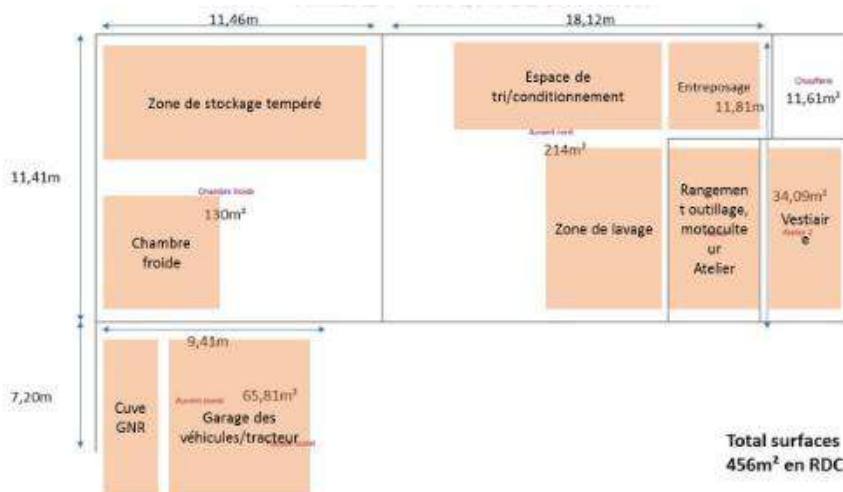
11,46m

18,12m

Zone de stockage tempéré

Espace de tri/conditionnement

Entreposage 11,81m

Chaufferie 11,61m²

Auvent nord

214m²

11,41m

Chambre froide

130m²

Chambre froide

Zone de lavage

Rangement outillage, motoculteur Atelier

34,09m² Vestiaire

Atelier 2

9,41m

7,20m

Cuve GNR

Auvent ouest

65,81m²

Garage des véhicules/tracteur

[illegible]

Total surfaces 456m² en RDC